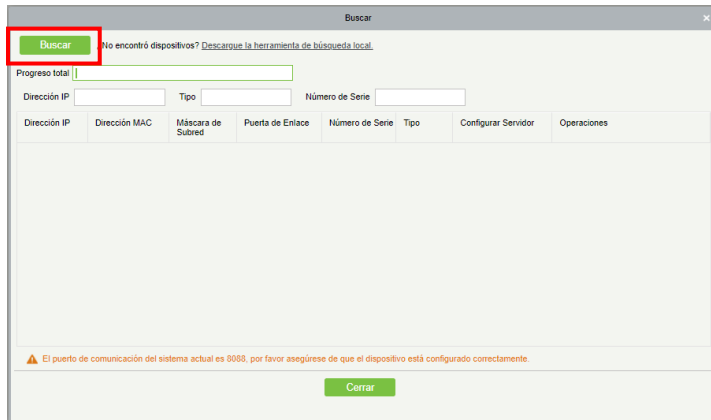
Buscar

Buscar ¿No encontró dispositivos? Descargue la herramienta de búsqueda local.

Progreso total

Dirección IP Tipo Número de Serie

| Dirección IP | Dirección MAC | Máscara de Subred | Puerta de Enlace | Número de Serie | Tipo | Configurar Servidor | Operaciones |
|---|---|---|---|---|---|---|---|

El puerto de comunicación del sistema actual es 8088, por favor asegúrese de que el dispositivo está configurado correctamente.

Cerrar